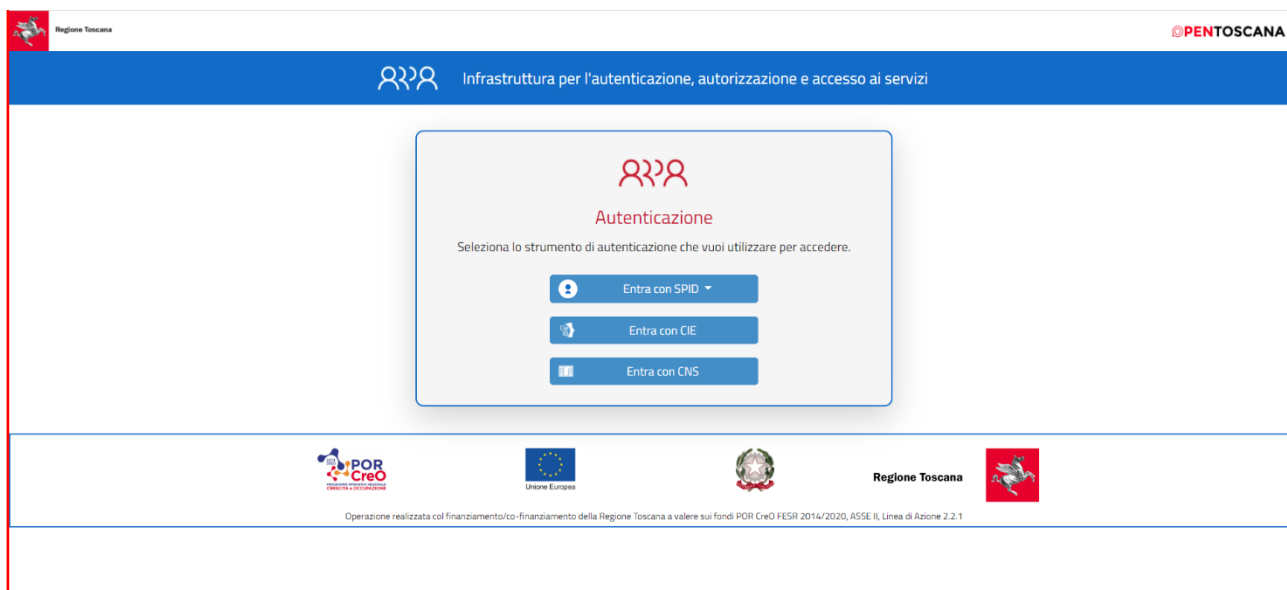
Regione Toscana

OPENTOSCANA

Infrastruttura per l'autenticazione, autorizzazione e accesso ai servizi

Autenticazione

Seleziona lo strumento di autenticazione che vuoi utilizzare per accedere.

Entra con SPID

Entra con CIE

Entra con CNS

2014 2020 POR CreO
PROGRAMMA OPERATIVO REGIONALE CRESCITA e OCCUPAZIONE

Unione Europea

Regione Toscana

Operazione realizzata col finanziamento/co-finanziamento della Regione Toscana a valere sui fondi POR CreO FESR 2014/2020, ASSE II, Linea di Azione 2.2.1